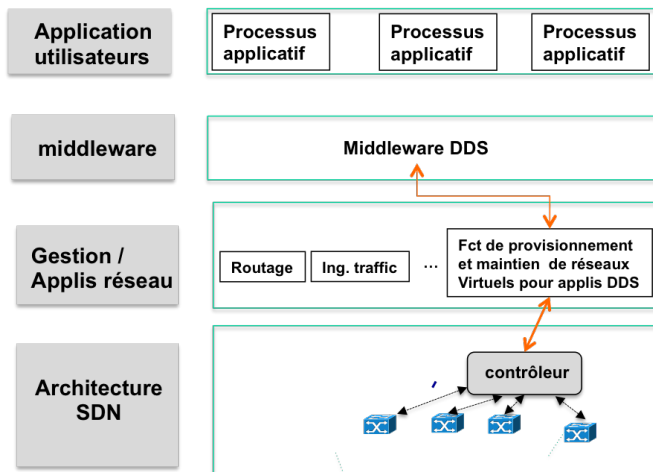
Application utilisateurs

Processus applicatif

Processus applicatif

Processus applicatif

middleware

Middleware DDS

Gestion / Applis réseau

Routage

Ing. traffic

...

Fct de provisionnement et maintien de réseaux Virtuels pour applis DDS

Architecture SDN

contrôleur